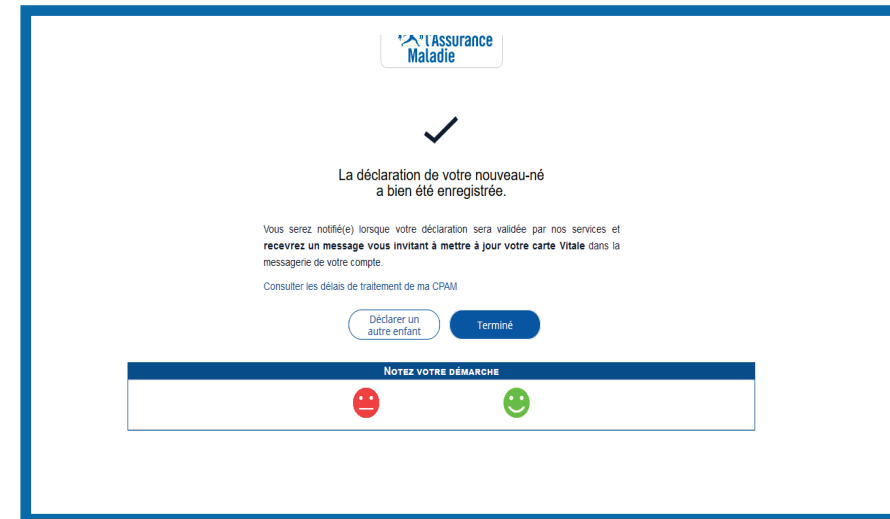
L'Assurance Maladie

La déclaration de votre nouveau-né a bien été enregistrée.

Vous serez notifié(e) lorsque votre déclaration sera validée par nos services et **recevrez un message vous invitant à mettre à jour votre carte Vitale** dans la messagerie de votre compte.

Consulter les délais de traitement de ma CPAM

Déclarer un autre enfant

Terminé

NOTEZ VOTRE DÉMARCHE